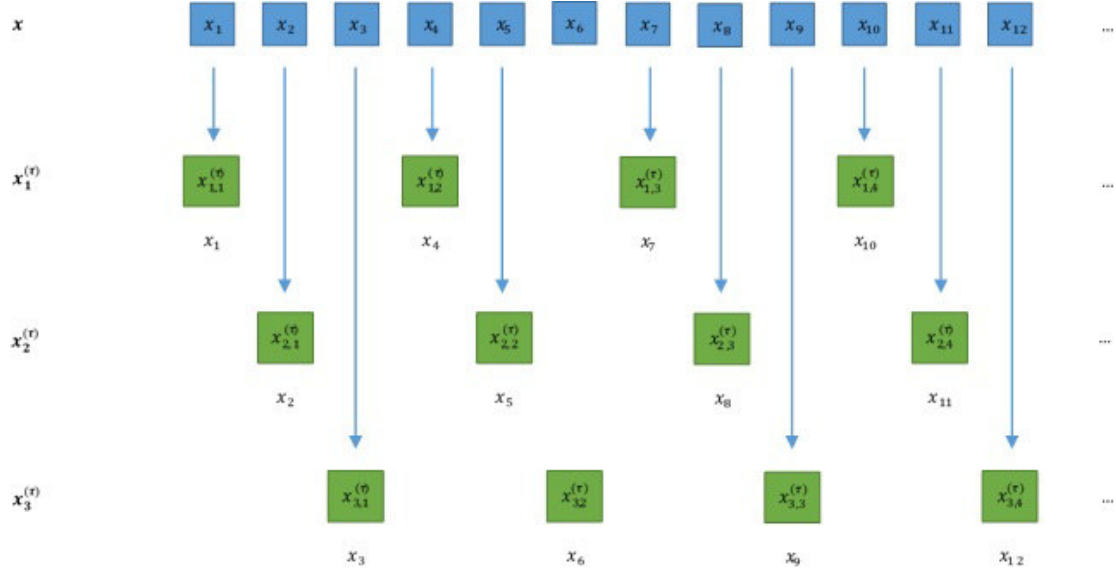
$x$ $x_1$ $x_2$ $x_3$ $x_4$ $x_5$ $x_6$ $x_7$ $x_8$ $x_9$ $x_{10}$ $x_{11}$ $x_{12}$ ...

$x_1^{(\tau)}$ $x_{1,1}^{(\tau)}$ $x_{12}^{(\tau)}$ $x_{1,3}^{(\tau)}$ $x_{1,4}^{(\tau)}$ ...

$x_1$ $x_4$ $x_7$ $x_{10}$

$x_2^{(\tau)}$ $x_{2,1}^{(\tau)}$ $x_{2,2}^{(\tau)}$ $x_{2,3}^{(\tau)}$ $x_{2,4}^{(\tau)}$ ...

$x_2$ $x_5$ $x_8$ $x_{11}$

$x_3^{(\tau)}$ $x_{3,1}^{(\tau)}$ $x_{32}^{(\tau)}$ $x_{3,3}^{(\tau)}$ $x_{3,4}^{(\tau)}$ ...

$x_3$ $x_6$ $x_9$ $x_{12}$